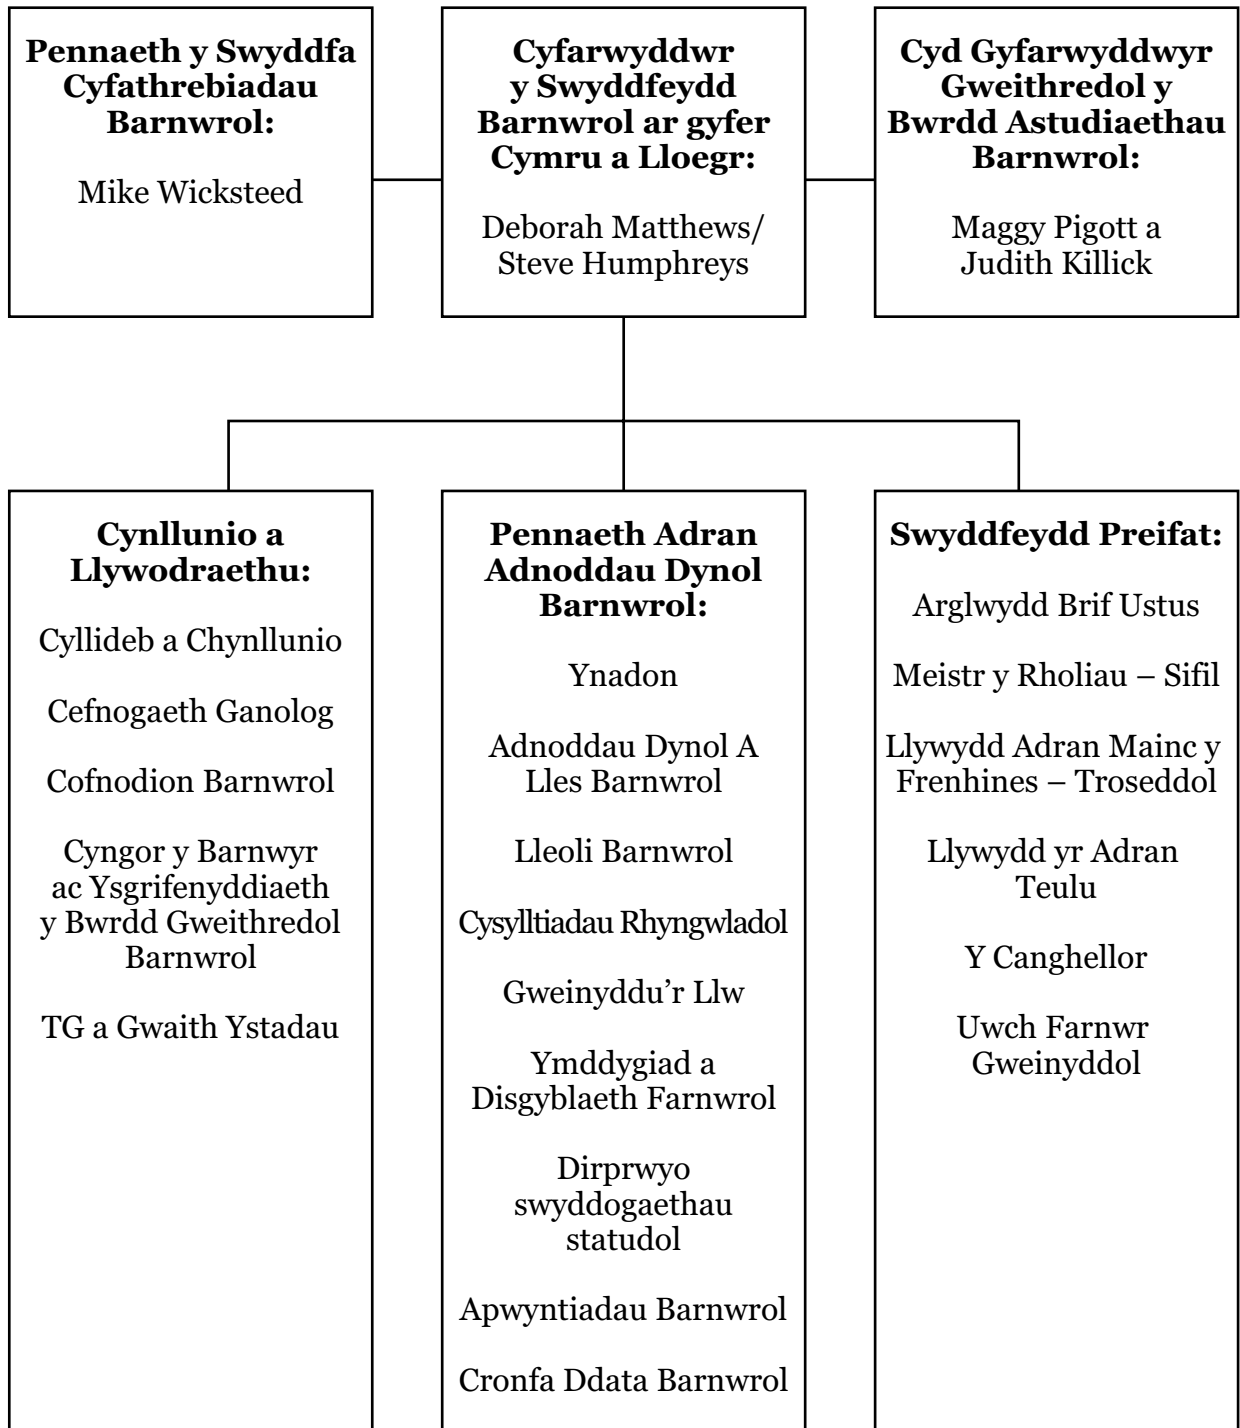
**Pennaeth y Swyddfa Cyfathrebiadau Barnwrol:**

Mike Wicksteed

**Cyfarwyddwr y Swyddfeydd Barnwrol ar gyfer Cymru a Lloegr:**

Deborah Matthews/ Steve Humphreys

**Cyd Gyfarwyddwyr Gweithredol y Bwrdd Astudiaethau Barnwrol:**

Maggy Pigott a Judith Killick

**Cynllunio a Llywodraethu:**

Cyllideb a Chynllunio

Cefnogaeth Ganolog

Cofnodion Barnwrol

Cyngor y Barnwyr ac Ysgrifenyddiaeth y Bwrdd Gweithredol Barnwrol

TG a Gwaith Ystadau

**Pennaeth Adran Adnoddau Dynol Barnwrol:**

Ynadon

Adnoddau Dynol A Lles Barnwrol

Lleoli Barnwrol

Cysylltiadau Rhyngwladol

Gweinyddu'r Llw

Ymddygiad a Disgyblaeth Farnwrol

Dirprwyo swyddogaethau statudol

Apwyntiadau Barnwrol

Cronfa Ddata Barnwrol

**Swyddfeydd Preifat:**

Arglwydd Brif Ustus

Meistr y Rholiau – Sifil

Llywydd Adran Mainc y Frenhines – Troseddol

Llywydd yr Adran Teulu

Y Canghellor

Uwch Farnwr Gweinyddol